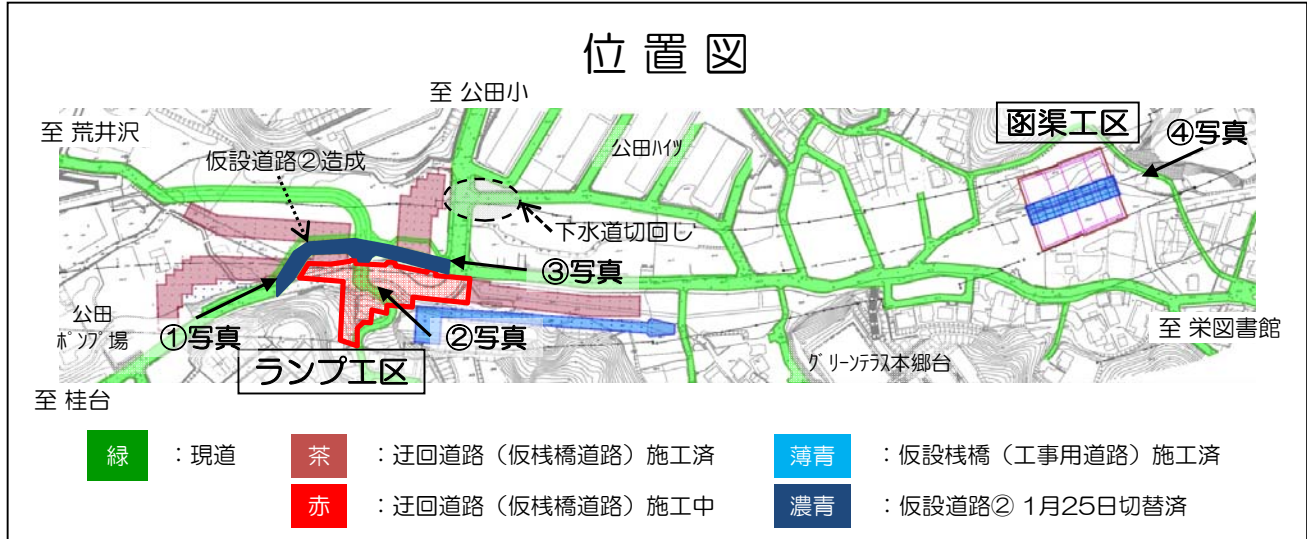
位置図

至 公田小

至 荒井沢

仮設道路②造成

公田ハイツ

函渠工区

④写真

下水道切回し

③写真

公田
ポンプ場

①写真

②写真

ランプ工区

グリーンテラス本郷台

至 栄図書館

至 桂台

緑 ：現道

茶 ：迂回道路（仮桟橋道路）施工済

薄青 ：仮設桟橋（工事用道路）施工済

赤 ：迂回道路（仮桟橋道路）施工中

濃青 ：仮設道路② 1月25日切替済